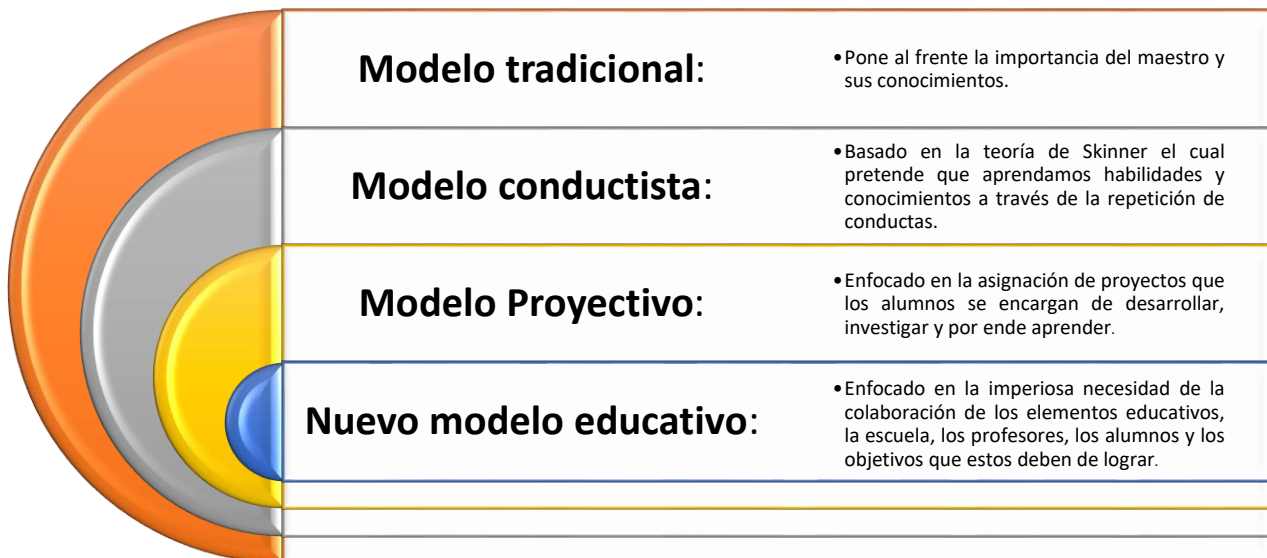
Modelo tradicional:

• Pone al frente la importancia del maestro y sus conocimientos.

Modelo conductista:

• Basado en la teoría de Skinner el cual pretende que aprendamos habilidades y conocimientos a través de la repetición de conductas.

Modelo Proyectivo:

• Enfocado en la asignación de proyectos que los alumnos se encargan de desarrollar, investigar y por ende aprender.

Nuevo modelo educativo:

• Enfocado en la imperiosa necesidad de la colaboración de los elementos educativos, la escuela, los profesores, los alumnos y los objetivos que estos deben de lograr.